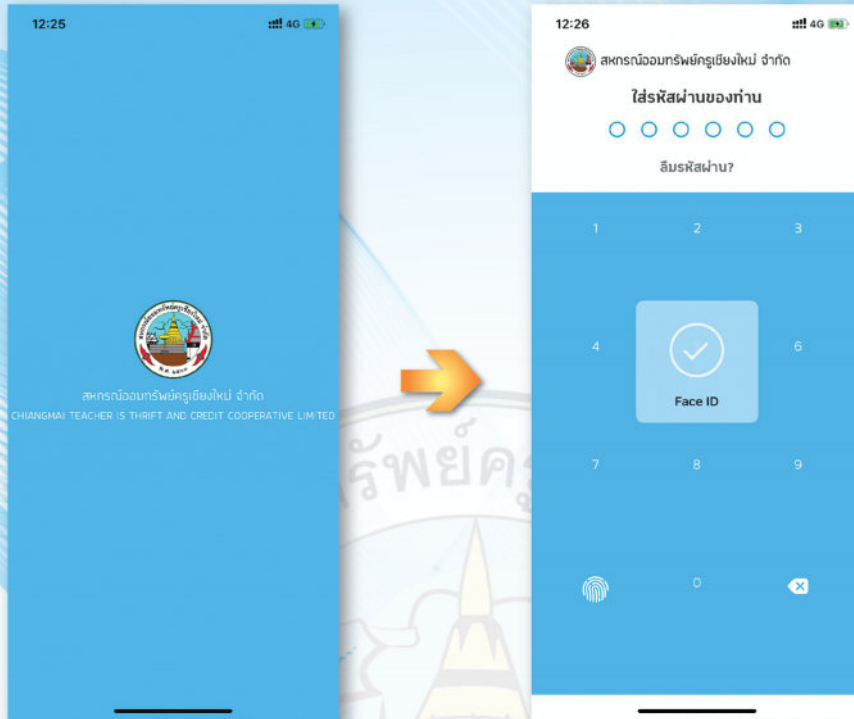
12:25 4G

สหกรณ์ออมทรัพย์ครูเชียงใหม่ จำกัด
CHIANGMAI TEACHER IS THRIFT AND CREDIT COOPERATIVE LIMITED

12:26 4G

สหกรณ์ออมทรัพย์ครูเชียงใหม่ จำกัด

ใส่รหัสผ่านของท่าน

ลืมรหัสผ่าน?

1 2 3
4 Face ID 6
7 8 9
0